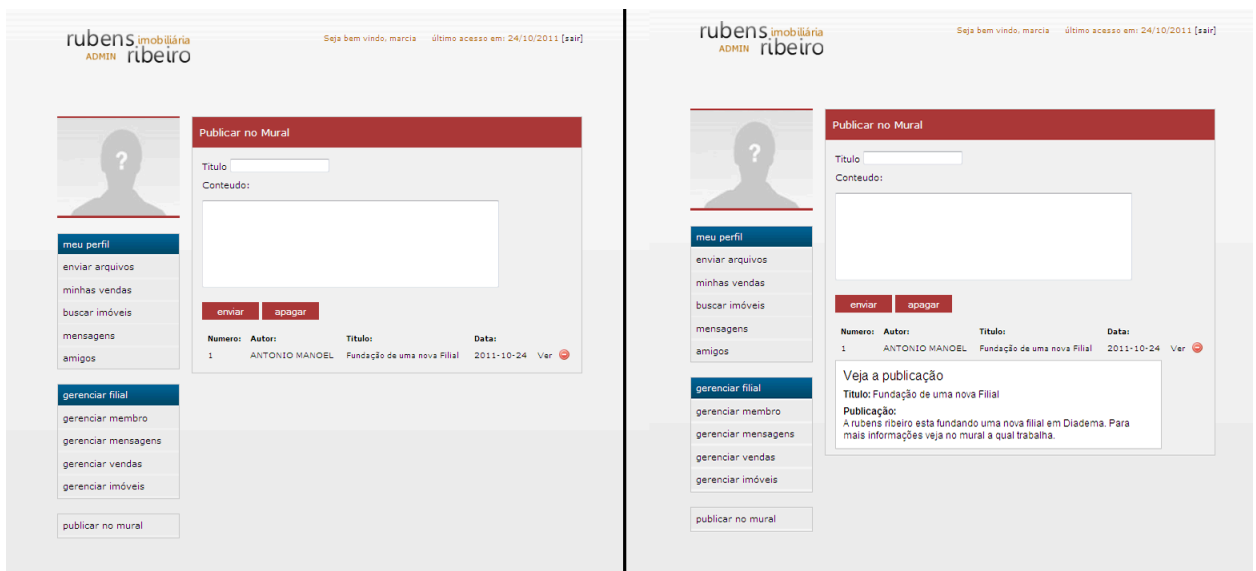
rubens imobiliária
ADMIN ribeiro

Seja bem vindo, marcia último acesso em: 24/10/2011 [sair]

meu perfil
enviar arquivos
minhas vendas
buscar imóveis
mensagens
amigos

gerenciar filial
gerenciar membro
gerenciar mensagens
gerenciar vendas
gerenciar imóveis

publicar no mural

Publicar no Mural

Titulo
Conteudo:

enviar apagar

| Numero: | Autor: | Titulo: | Data: | |
|---|---|---|---|---|
| 1 | ANTONIO MANOEL | Fundação de uma nova Filial | 2011-10-24 | Ver |

rubens imobiliária
ADMIN ribeiro

Seja bem vindo, marcia último acesso em: 24/10/2011 [sair]

meu perfil
enviar arquivos
minhas vendas
buscar imóveis
mensagens
amigos

gerenciar filial
gerenciar membro
gerenciar mensagens
gerenciar vendas
gerenciar imóveis

publicar no mural

Publicar no Mural

Titulo
Conteudo:

enviar apagar

| Numero: | Autor: | Titulo: | Data: | |
|---|---|---|---|---|
| 1 | ANTONIO MANOEL | Fundação de uma nova Filial | 2011-10-24 | Ver |

Veja a publicação
Titulo: Fundação de uma nova Filial
Publicação:
A rubens ribeiro esta fundando uma nova filial em Diadema. Para mais informações veja no mural a qual trabalha.